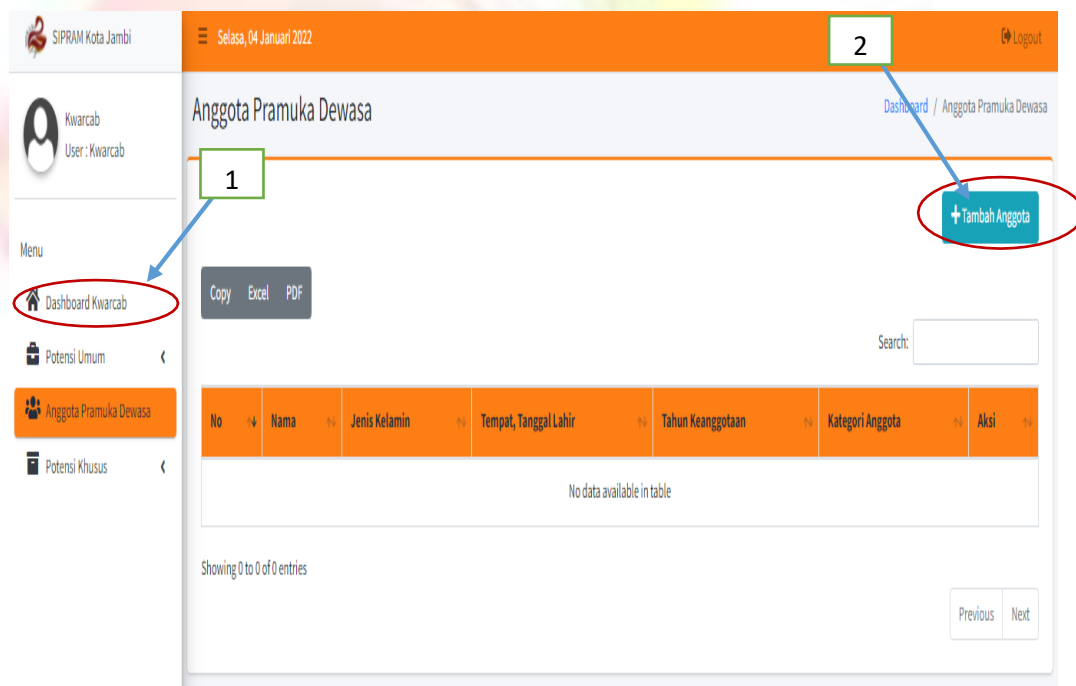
SIPRAM Kota Jambi

Selasa, 04 Januari 2022

Logout

2

Kwarcab
User : Kwarcab

Anggota Pramuka Dewasa

Dashboard / Anggota Pramuka Dewasa

1

Tambah Anggota

Menu

Dashboard Kwarcab

Potensi Umum

Anggota Pramuka Dewasa

Potensi Khusus

Copy Excel PDF

Search:

| No | Nama | Jenis Kelamin | Tempat, Tanggal Lahir | Tahun Keanggotaan | Kategori Anggota | Aksi |
|---|---|---|---|---|---|---|
| No data available in table | | | | | | |

Showing 0 to 0 of 0 entries

Previous Next